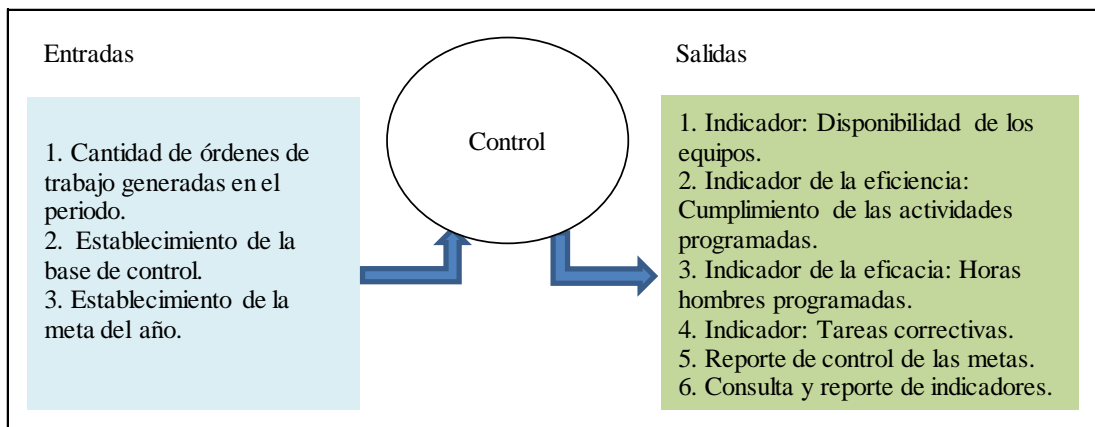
Entradas

1. Cantidad de órdenes de trabajo generadas en el periodo.
2. Establecimiento de la base de control.
3. Establecimiento de la meta del año.

Control

Salidas

1. Indicador: Disponibilidad de los equipos.
2. Indicador de la eficiencia: Cumplimiento de las actividades programadas.
3. Indicador de la eficacia: Horas hombres programadas.
4. Indicador: Tareas correctivas.
5. Reporte de control de las metas.
6. Consulta y reporte de indicadores.